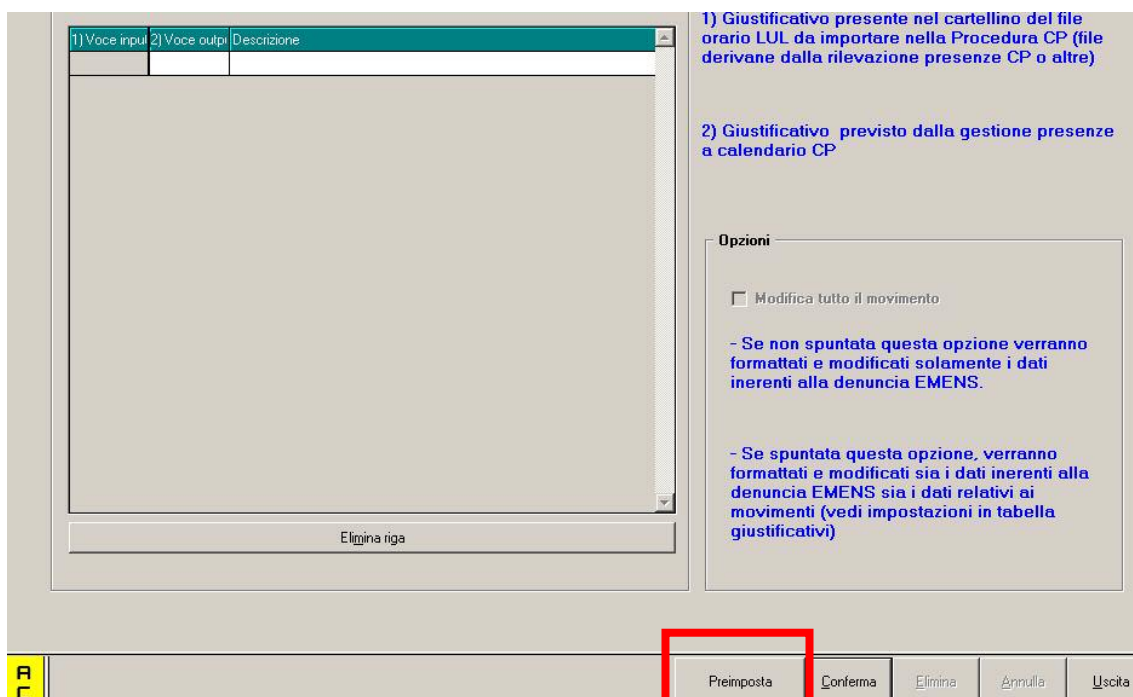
| 1) Voce inpu | 2) Voce outp | Descrizione |
|---|---|---|
| | | |

Elimina riga

1) Giustificativo presente nel cartellino del file orario LUL da importare nella Procedura CP (file derivane dalla rilevazione presenze CP o altre)

2) Giustificativo previsto dalla gestione presenze a calendario CP

Opzioni

Modifica tutto il movimento

- Se non spuntata questa opzione verranno formattati e modificati solamente i dati inerenti alla denuncia EMENS.

- Se spuntata questa opzione, verranno formattati e modificati sia i dati inerenti alla denuncia EMENS sia i dati relativi ai movimenti (vedi impostazioni in tabella giustificativi)

A
C

Preimposta | Conferma | Elimina | Annulla | Uscita